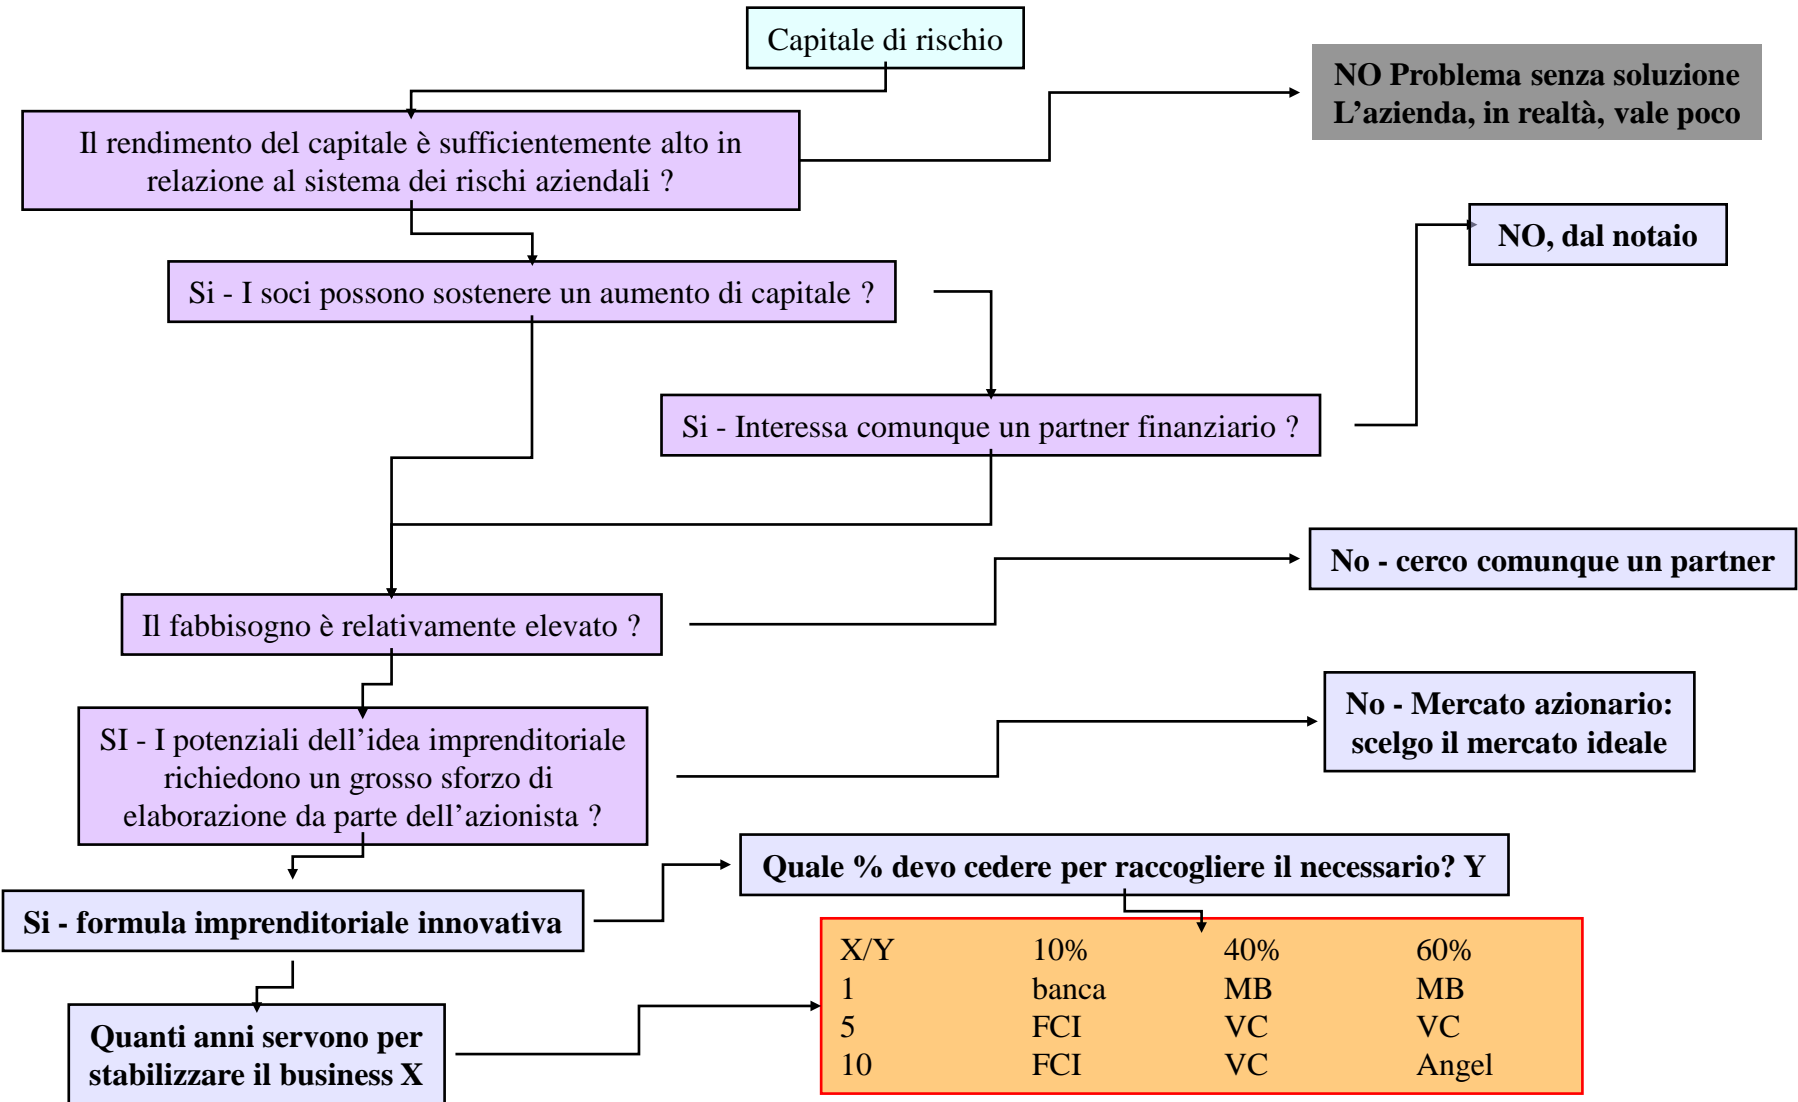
Capitale di rischio

Il rendimento del capitale è sufficientemente alto in relazione al sistema dei rischi aziendali ?

NO Problema senza soluzione
L’azienda, in realtà, vale poco

Si - I soci possono sostenere un aumento di capitale ?

NO, dal notaio

Si - Interessa comunque un partner finanziario ?

No - cerco comunque un partner

Il fabbisogno è relativamente elevato ?

SI - I potenziali dell’idea imprenditoriale richiedono un grosso sforzo di elaborazione da parte dell’azionista ?

No - Mercato azionario: scelgo il mercato ideale

Quale % devo cedere per raccogliere il necessario? Y

Si - formula imprenditoriale innovativa

Quanti anni servono per stabilizzare il business X

| X/Y | 10% | 40% | 60% |
|---|---|---|---|
| 1 | banca | MB | MB |
| 5 | FCI | VC | VC |
| 10 | FCI | VC | Angel |